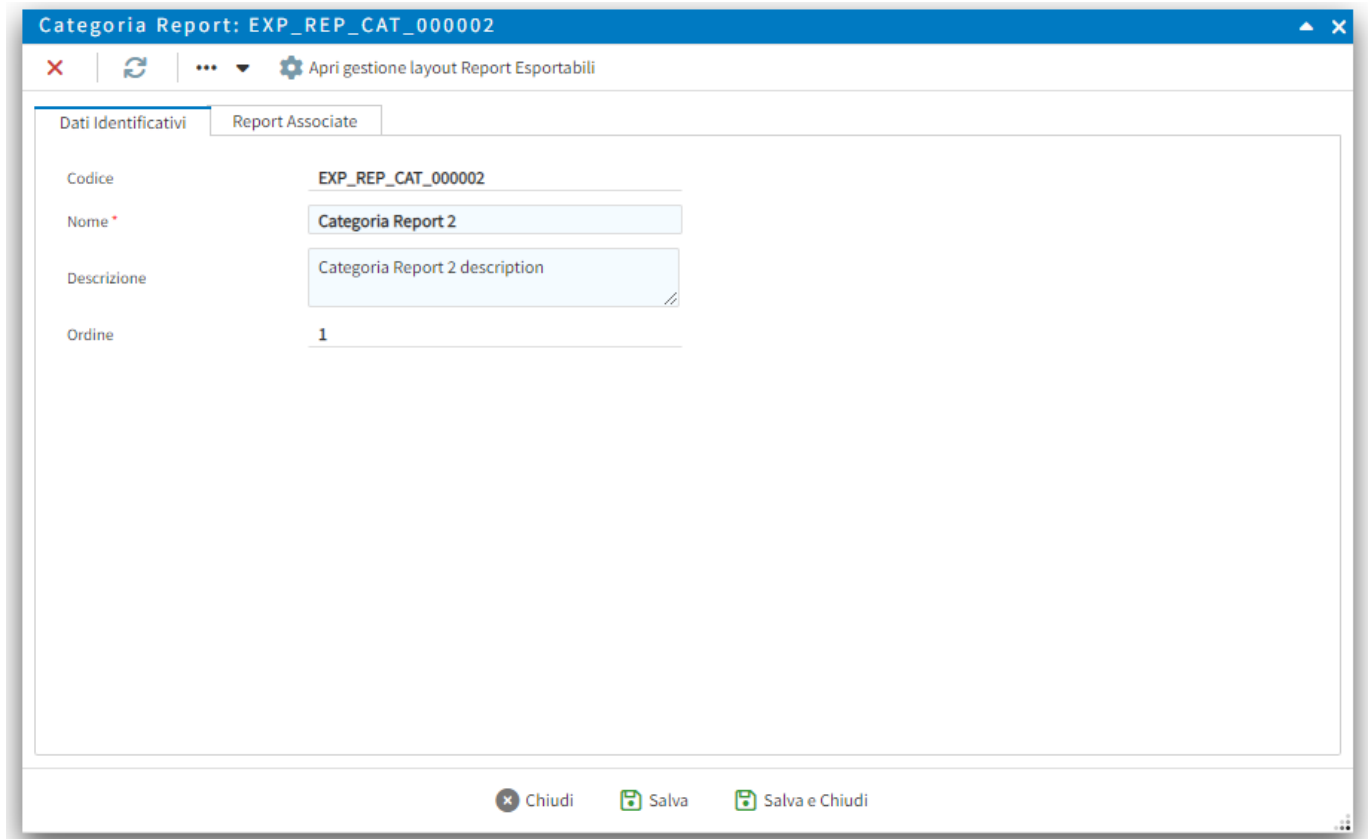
Categoria Report: EXP_REP_CAT_000002

Apri gestione layout Report Esportabili

Dati Identificativi | Report Associate

Codice EXP_REP_CAT_000002

Nome * Categoria Report 2

Descrizione Categoria Report 2 description

Ordine 1

Chiudi Salva Salva e Chiudi